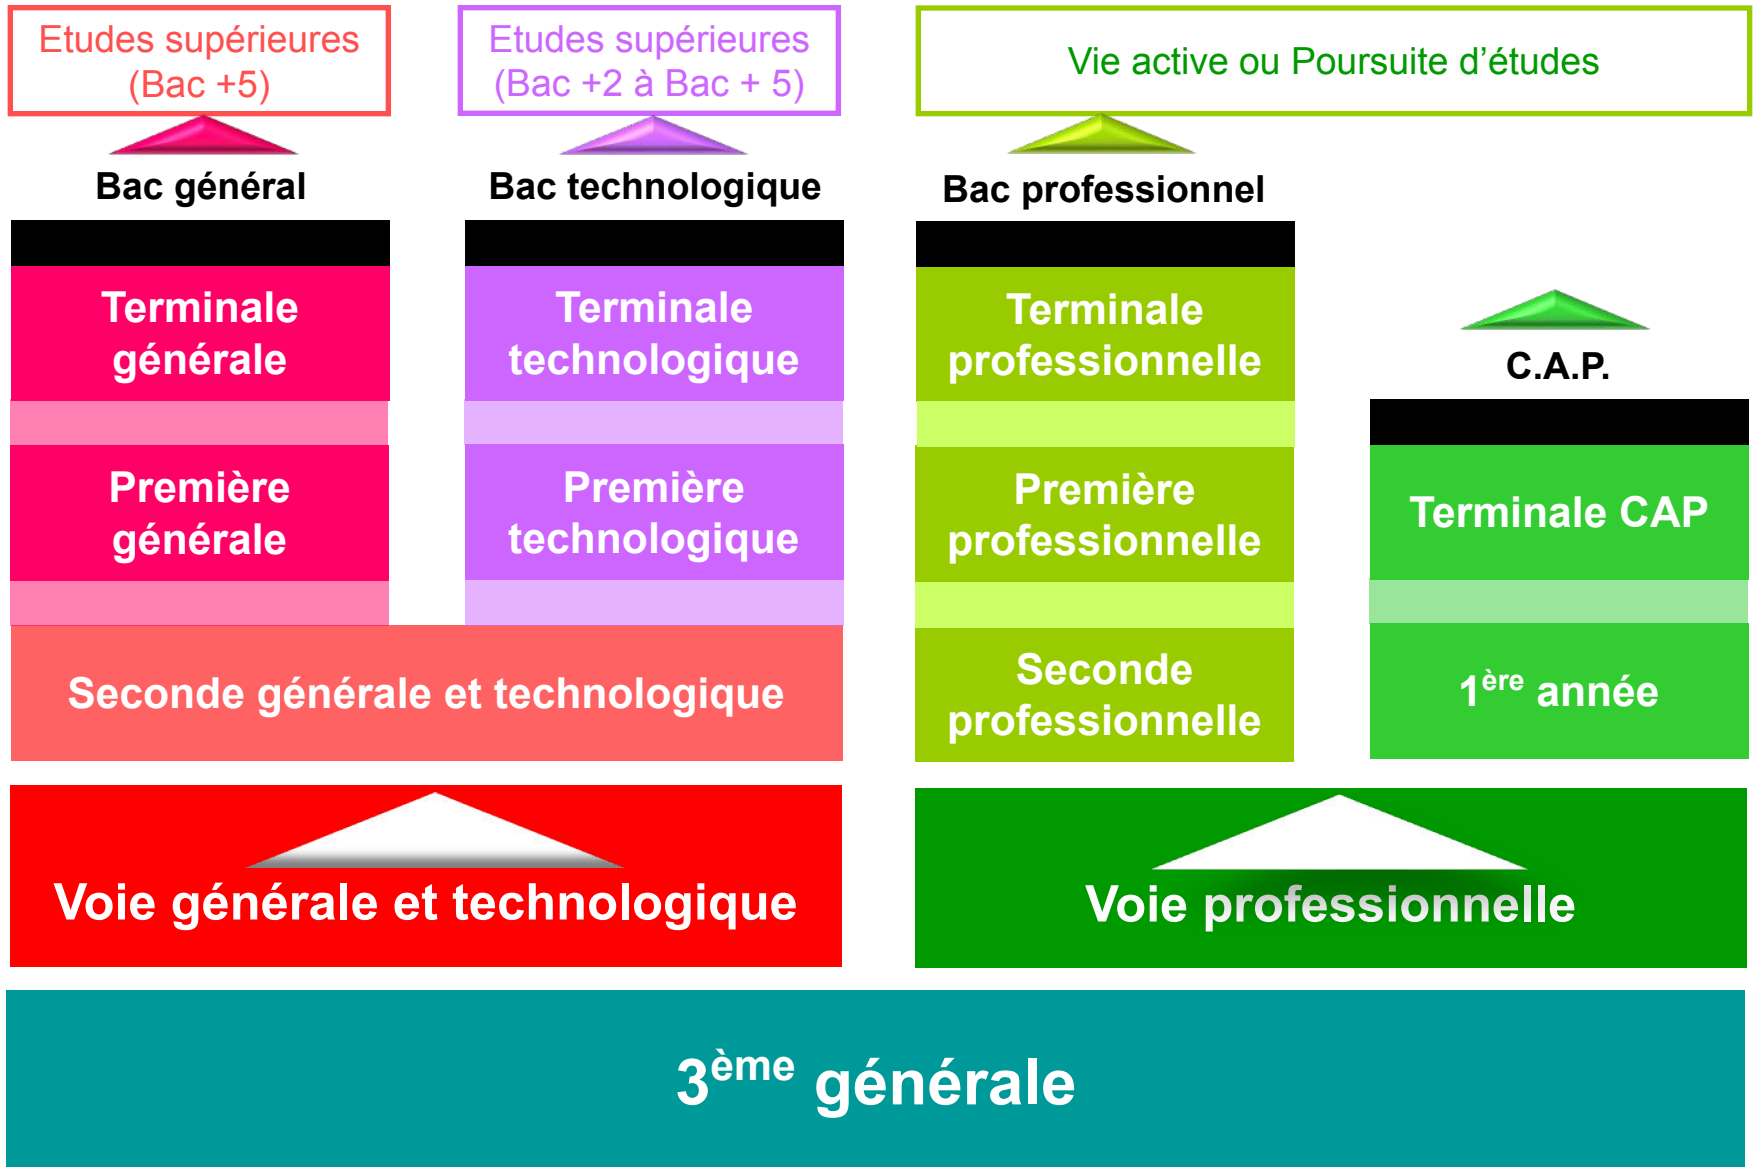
Etudes supérieures (Bac +5)

Etudes supérieures (Bac +2 à Bac + 5)

Vie active ou Poursuite d’études

Bac général

Bac technologique

Bac professionnel

Terminale générale

Terminale technologique

Terminale professionnelle

C.A.P.

Première générale

Première technologique

Première professionnelle

Terminale CAP

Seconde générale et technologique

Seconde professionnelle

$1^{ère}$ année

Voie générale et technologique

Voie professionnelle

$3^{ème}$ générale